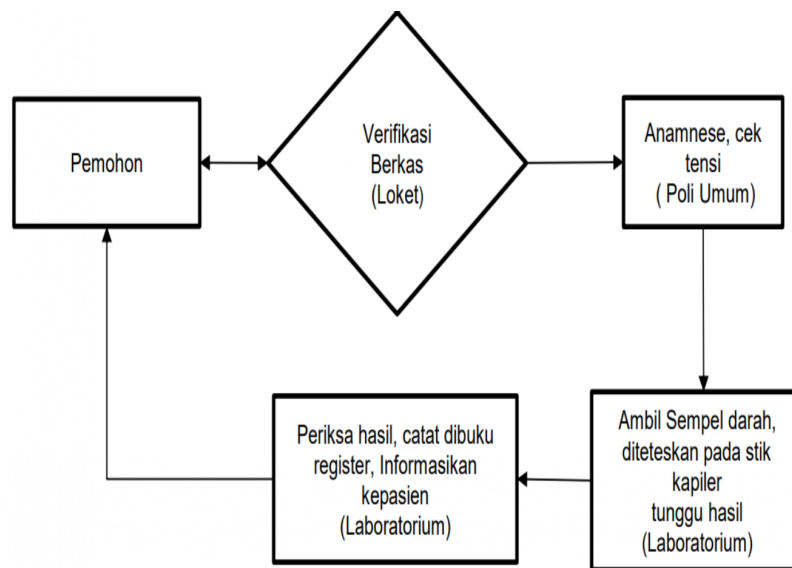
Pemohon

Verifikasi Berkas (Loket)

Anamnese, cek tensi ( Poli Umum)

Ambil Sempel darah, diteteskan pada stik kapiler tunggu hasil (Laboratorium)

Periksa hasil, catat dibuku register, Informasikan kepasien (Laboratorium)